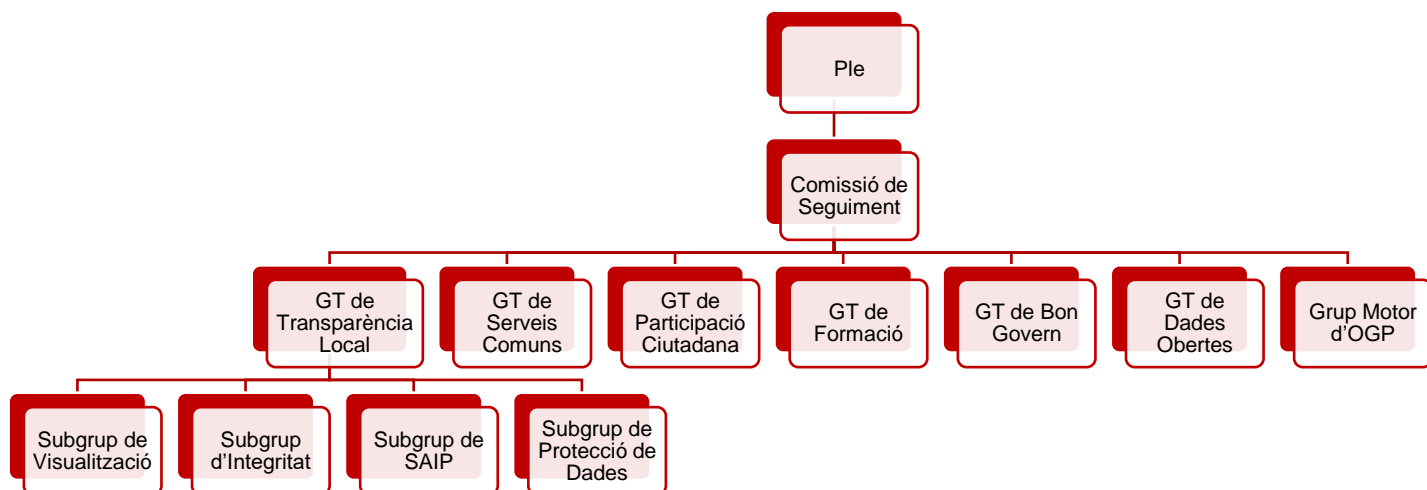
Ple

Comissió de Seguiment

GT de Transparència Local

GT de Serveis Comuns

GT de Participació Ciutadana

GT de Formació

GT de Bon Govern

GT de Dades Obertes

Grup Motor d'OGP

Subgrup de Visualització

Subgrup d'Integritat

Subgrup de SAIP

Subgrup de Protecció de Dades